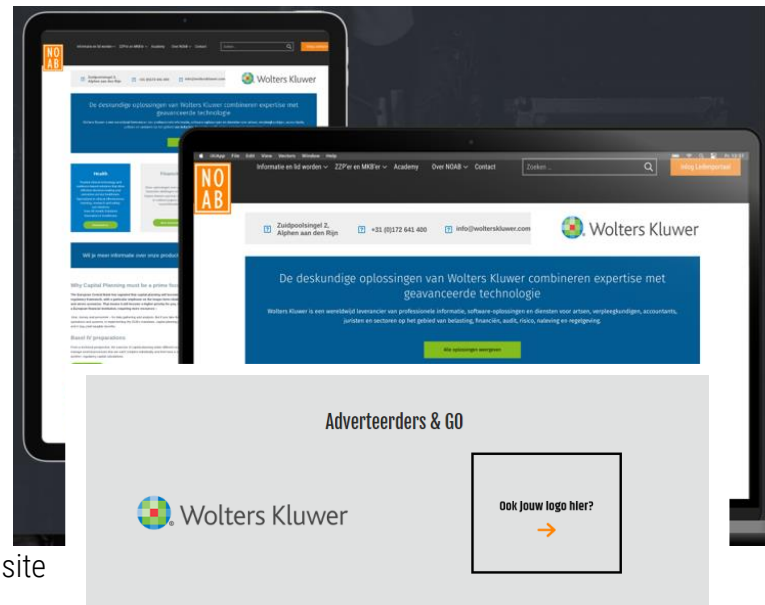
NO
AB

Informatie en lid worden ⌄ ZZP'er en MKB'er ⌄ Academy Over NOAB ⌄ Contact Zoeken... Inlog Ledenportaal

Zuidpoolsingel 2, Alphen aan den Rijn +31 (0)172 641 400 info@wolterskluwer.com

Wolters Kluwer

De deskundige oplossingen van Wolters Kluwer combineren expertise met geavanceerde technologie

Wolters Kluwer is een wereldwijd leverancier van professionele informatie, software-oplossingen en diensten voor artsen, verpleegkundigen, accountants, juristen en sectoren op het gebied van belasting, financiën, audit, risico, naleving en regelgeving.

Alle oplossingen weergeven

Health

Wil je meer informatie over onze produc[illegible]

Why Capital Planning must be a prime foc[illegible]

Basel IV preparations

HiAApp File Edit View Vensters Window Help

Adverteerders & GO

Wolters Kluwer

Ook jouw logo hier?
→

site